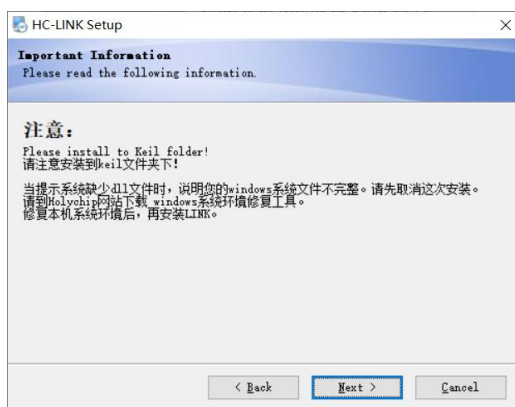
HC-LINK Setup

×

Important Information
Please read the following information.

注意：

Please install to Keil folder!
请注意安装到keil文件夹下!

当提示系统缺少dll文件时，说明您的windows系统文件不完整。请先取消这次安装。
请到Holychip网站下载 windows系统环境修复工具。
修复本机系统环境后，再安装LINK。

< Back

Next >

Cancel